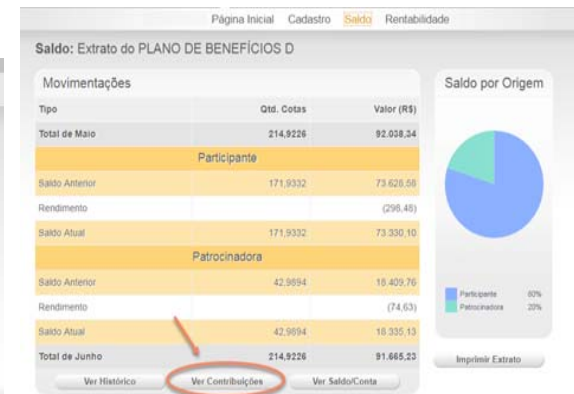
Página Inicial Cadastro Saldo Rentabilidade

Saldo: Extrato do PLANO DE BENEFÍCIOS D

Movimentações

| Tipo | Qtd. Cotas | Valor (R$) |
|---|---|---|
| Total de Maio | 214,9226 | 92.038,34 |
| Participante | | |
| Saldo Anterior | 171,9332 | 73.628,58 |
| Rendimento | | (298,48) |
| Saldo Atual | 171,9332 | 73.330,10 |
| Patrocinadora | | |
| Saldo Anterior | 42,9894 | 18.409,76 |
| Rendimento | | (74,63) |
| Saldo Atual | 42,9894 | 18.335,13 |
| Total de Junho | 214,9226 | 91.665,23 |

Ver Histórico Ver Contribuições Ver Saldo/Conta

Saldo por Origem

Participante 80%
Patrocinadora 20%

Imprimir Extrato